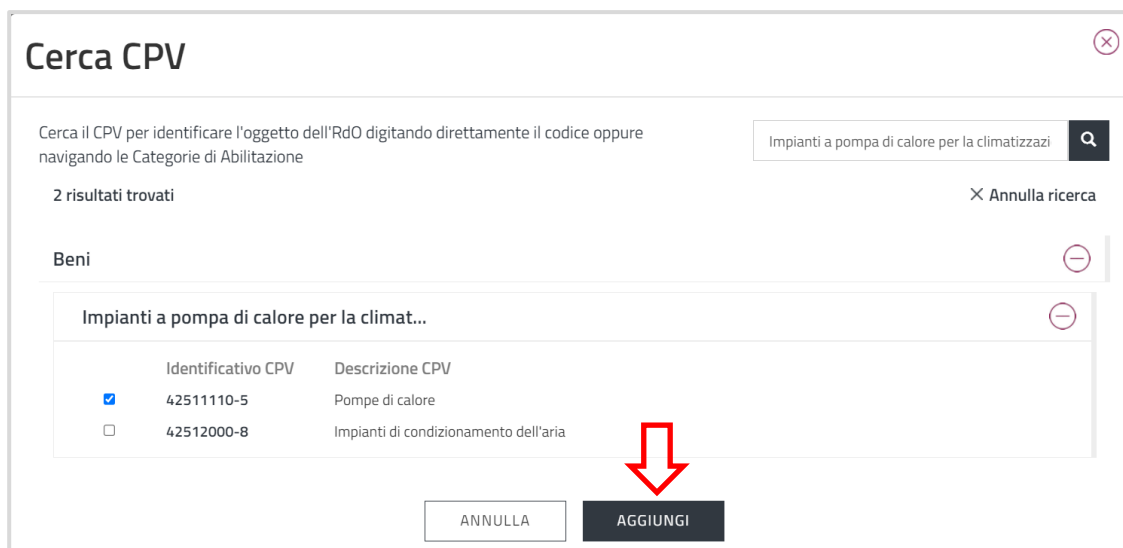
Cerca CPV

Cerca il CPV per identificare l'oggetto dell'RdO digitando direttamente il codice oppure navigando le Categorie di Abilitazione

Impianti a pompa di calore per la climatizzazi

2 risultati trovati

× Annulla ricerca

Beni

Impianti a pompa di calore per la climat...

| | Identificativo CPV | Descrizione CPV |
|---|---|---|
| ☑ | 42511110-5 | Pompe di calore |
| ☐ | 42512000-8 | Impianti di condizionamento dell'aria |

ANNULLA

AGGIUNGI